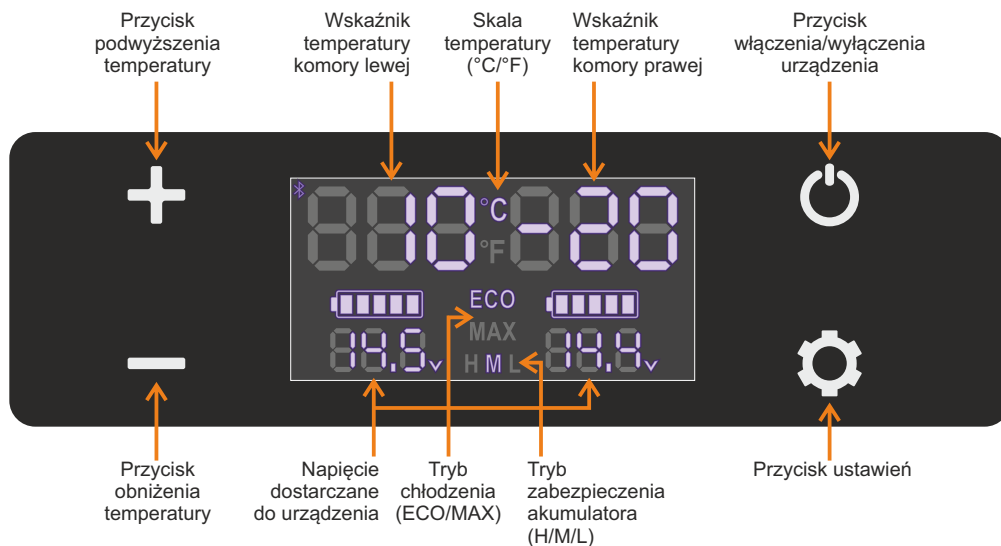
Przycisk podwyższenia temperatury

Wskaźnik temperatury komory lewej

Skala temperatury (°C/°F)

Wskaźnik temperatury komory prawej

Przycisk włączenia/wyłączenia urządzenia

°C

°F

-20

ECO

MAX

H M L

Przycisk obniżenia temperatury

Napięcie dostarczane do urządzenia

Tryb chłodzenia (ECO/MAX)

Tryb zabezpieczenia akumulatora (H/M/L)

Przycisk ustawień